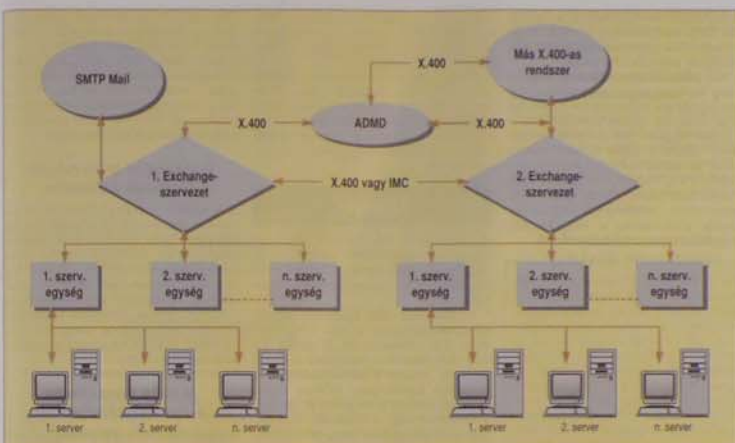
SMTP Mail

X.400

Más X.400-as rendszer

X.400

ADMD

X.400

1. Exchange-szervezet

X.400 vagy IMC

2. Exchange-szervezet

1. szerv. egység

2. szerv. egység

n. szerv. egység

1. szerv. egység

2. szerv. egység

n. szerv. egység

1. server

2. server

n. server

1. server

2. server

n. server